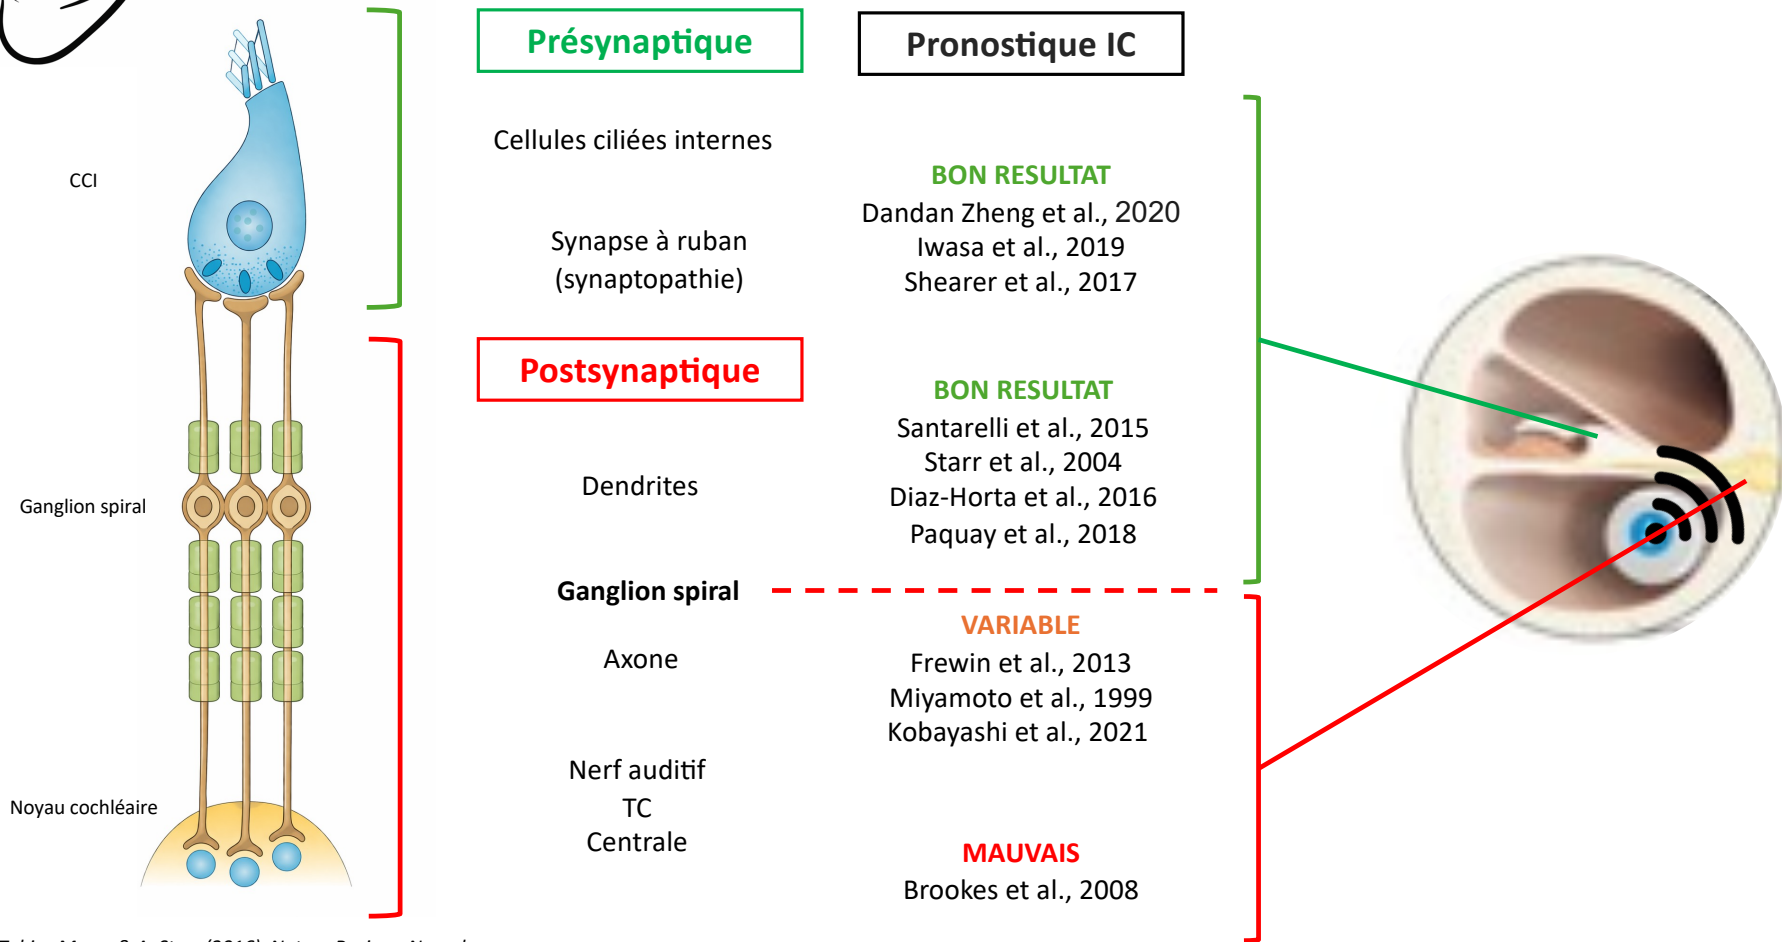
Présynaptique

Pronostique IC

CCI

Cellules ciliées internes

Synapse à ruban (synaptopathie)

BON RESULTAT
Dandan Zheng et al., 2020
Iwasa et al., 2019
Shearer et al., 2017

Postsynaptique

BON RESULTAT
Santarelli et al., 2015
Starr et al., 2004
Diaz-Horta et al., 2016
Paquay et al., 2018

Ganglion spiral

Dendrites

Ganglion spiral

VARIABLE
Frewin et al., 2013
Miyamoto et al., 1999
Kobayashi et al., 2021

Axone

Nerf auditif
TC
Centrale

Noyau cochléaire

MAUVAIS
Brookes et al., 2008

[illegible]